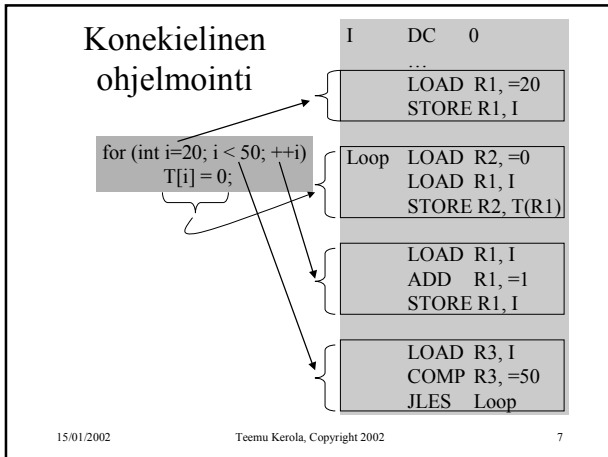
Konekielinen ohjelmointi

for (int i=20; i < 50; ++i)
T[i] = 0;

I DC 0
…
LOAD R1, =20
STORE R1, I

Loop LOAD R2, =0
LOAD R1, I
STORE R2, T(R1)

LOAD R1, I
ADD R1, =1
STORE R1, I

LOAD R3, I
COMP R3, =50
JLES Loop

15/01/2002 Teemu Kerola, Copyright 2002 7